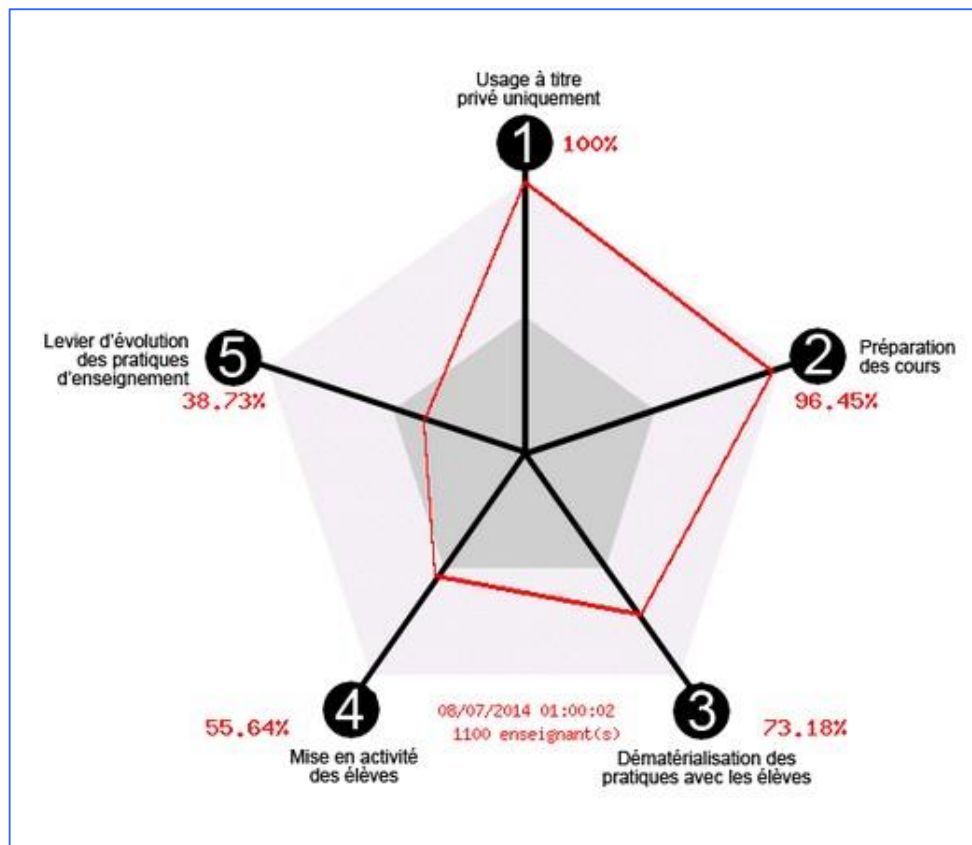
Usage à titre privé uniquement
1
100%

Préparation des cours
2
96.45%

3
73.18%
Dématérialisation des pratiques avec les élèves

4
55.64%
Mise en activité des élèves

08/07/2014 01:00:02
1100 enseignant(s)

Levier d'évolution des pratiques d'enseignement
5
38.73%